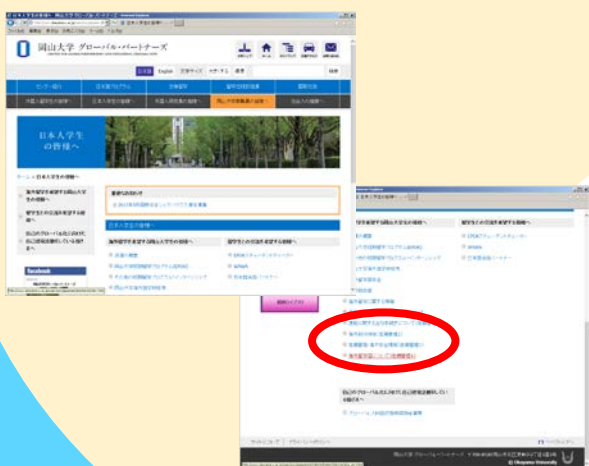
岡山大学 グローバル・パートナーズ

日本語 English

日本人学生の皆様へ

海外留学を希望する岡山大学生の皆様へ

留学生との交流を希望する皆様へ

自己のグローバル化を目指し自己研鑽を希望している皆様へ

facebook

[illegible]

Okayama University